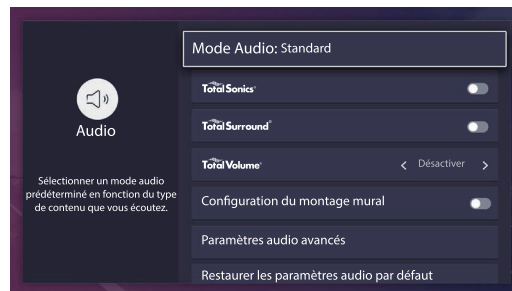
Audio

Sélectionner un mode audio prédéterminé en fonction du type de contenu que vous écoutez.

Mode Audio: Standard

TotalSonics

TotalSurround

TotalVolume
< Désactiver >

Configuration du montage mural

Paramètres audio avancés

Restaurer les paramètres audio par défaut